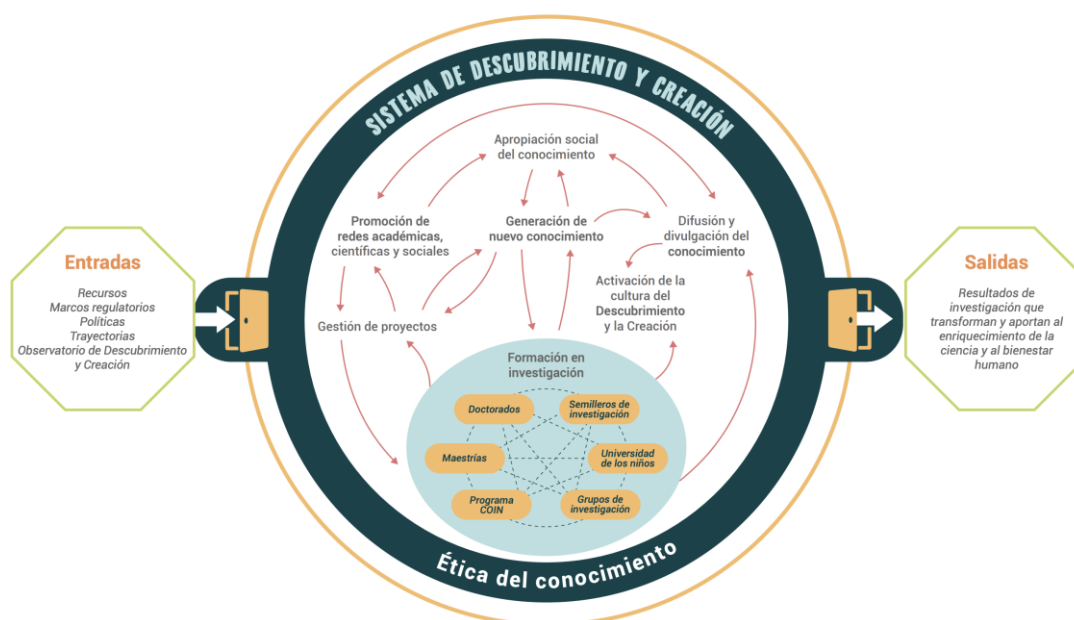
SISTEMA DE DESCUBRIMIENTO Y CREACIÓN

Entradas

Recursos
Marcos regulatorios
Políticas
Trayectorias
Observatorio de Descubrimiento y Creación

Apropiación social del conocimiento

Promoción de redes académicas, científicas y sociales

Generación de nuevo conocimiento

Difusión y divulgación del conocimiento

Activación de la cultura del Descubrimiento y la Creación

Gestión de proyectos

Formación en investigación

Doctorados

Semilleros de investigación

Maestrías

Universidad de los niños

Programa COIN

Grupos de investigación

Salidas

Resultados de investigación que transforman y aportan al enriquecimiento de la ciencia y al bienestar humano

Ética del conocimiento